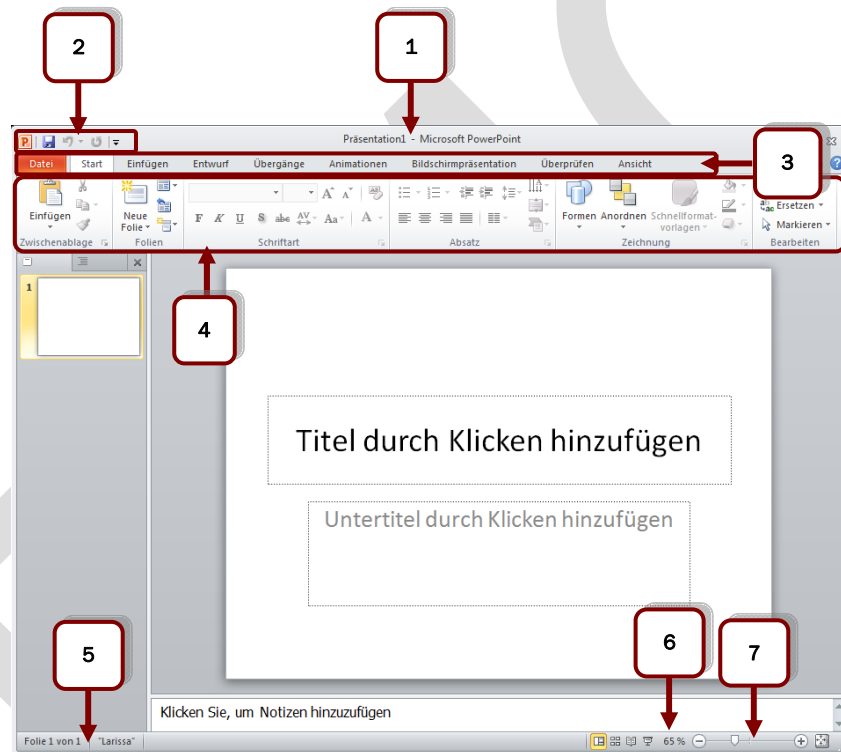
2

1

Präsentation1 - Microsoft PowerPoint

Datei
Start
Einfügen
Entwurf
Übergänge
Animationen
Bildschirmpräsentation
Überprüfen
Ansicht

3

Einfügen
Zwischenablage
Neue Folie
Folien
F K U S abc
Schriftart
Absatz
Formen
Anordnen
Schnellformatvorlagen
Zeichnung
Ersetzen
Markieren
Bearbeiten

4

1

Titel durch Klicken hinzufügen

Untertitel durch Klicken hinzufügen

5

6

7

Klicken Sie, um Notizen hinzuzufügen

Folie 1 von 1 "Larissa"

65 %